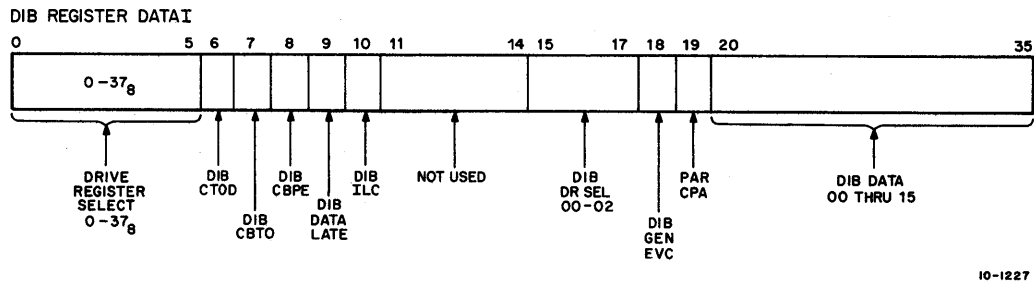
DIB REGISTER DATAI

0 5 6 7 8 9 10 11 14 15 17 18 19 20 35

$0-37_8$

DRIVE REGISTER SELECT $0-37_8$

DIB CTOD

DIB CBTO

DIB CBPE

DIB DATA LATE

DIB ILC

NOT USED

DIB DR SEL 00-02

DIB GEN EVC

PAR CPA

DIB DATA 00 THRU 15

10-1227